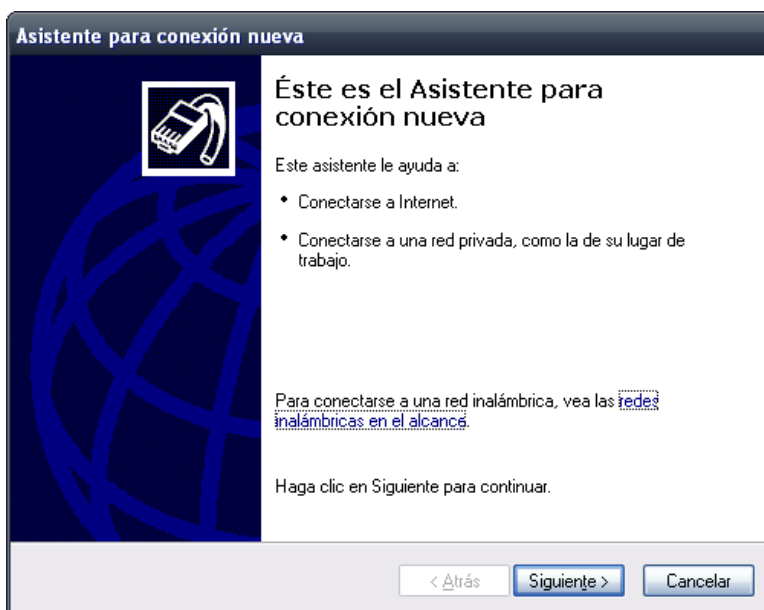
Asistente para conexión nueva

Éste es el Asistente para conexión nueva

Este asistente le ayuda a:

• Conectarse a Internet.

• Conectarse a una red privada, como la de su lugar de trabajo.

Para conectarse a una red inalámbrica, vea las redes inalámbricas en el alcance.

Haga clic en Siguiente para continuar.

< Atrás | Siguiente > | Cancelar